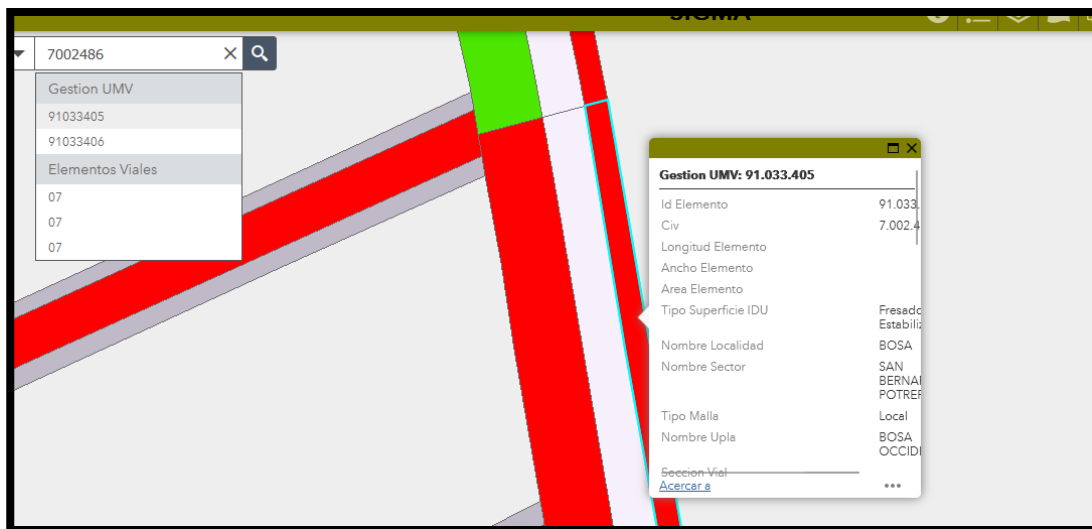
SIGMA

7002486

Gestion UMV
91033405
91033406
Elementos Viales
07
07
07

Gestion UMV: 91.033.405

| Id Elemento | 91.033. |
|---|---|
| Civ | 7.002.4 |
| Longitud Elemento | |
| Ancho Elemento | |
| Area Elemento | |
| Tipo Superficie IDU | Fresado Estabiliz |
| Nombre Localidad | BOSA |
| Nombre Sector | SAN BERNA POTRER |
| Tipo Malla | Local |
| Nombre Upla | BOSA OCCIDI |
| Seccion Vial | |

Acercar a
•••